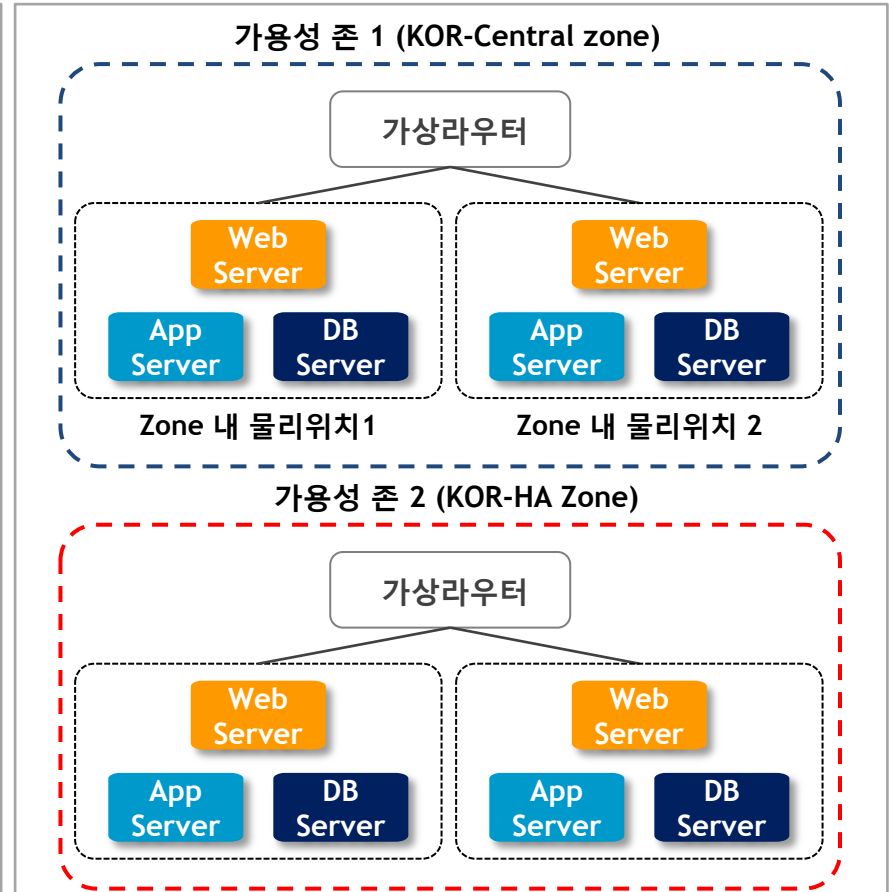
가용성 존 1 (KOR-Central zone)

가상라우터

Web Server

App Server

DB Server

Web Server

App Server

DB Server

Zone 내 물리위치1

Zone 내 물리위치 2

가용성 존 2 (KOR-HA Zone)

가상라우터

Web Server

App Server

DB Server

Web Server

App Server

DB Server